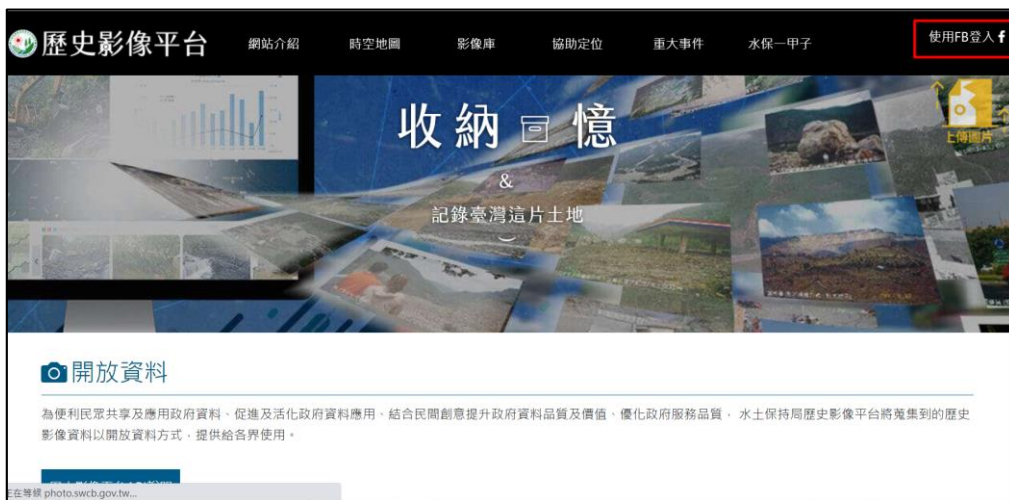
歷史影像平台 網站介紹 時空地圖 影像庫 協助定位 重大事件 水保一甲子 使用FB登入 f

收納回憶
&
記錄臺灣這片土地

上傳圖片

開放資料

為便利民眾共享及應用政府資料、促進及活化政府資料應用、結合民間創意提升政府資料品質及價值、優化政府服務品質， 水土保持局歷史影像平台將蒐集到的歷史影像資料以開放資料方式，提供給各界使用。

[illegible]

正在等候 photo.swcb.gov.tw...